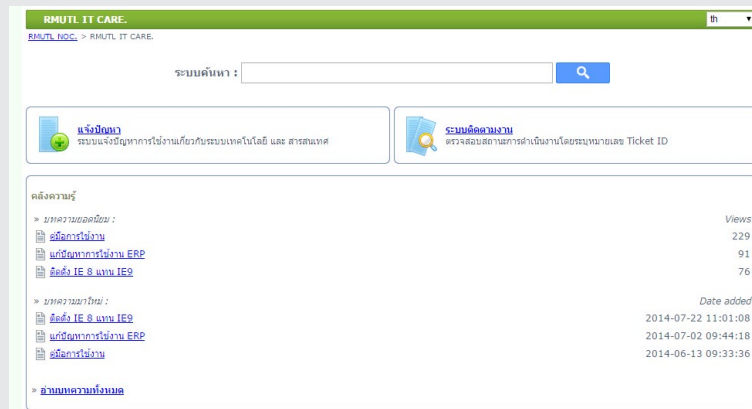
RMUTL IT CARE.

th

RMUTL NOC. > RMUTL IT CARE.

ระบบค้นหา :

แจ้งปัญหา
ระบบแจ้งปัญหาการใช้งานเกี่ยวกับระบบเทคโนโลยี และ สารสนเทศ

ระบบติดตามงาน
ตรวจสอบสถานะการดำเนินงานโดยระบุหมายเลข Ticket ID

คลังความรู้

» บทความยอดนิยม :

Views

| | |
|---|---|
| คู่มือการใช้งาน | 229 |
| แก้ปัญหาการใช้งาน ERP | 91 |
| ติดตั้ง IE 8 แทน IE9 | 76 |

» บทความมาใหม่ :

Date added

| | |
|---|---|
| ติดตั้ง IE 8 แทน IE9 | 2014-07-22 11:01:08 |
| แก้ปัญหาการใช้งาน ERP | 2014-07-02 09:44:18 |
| คู่มือการใช้งาน | 2014-06-13 09:33:36 |

» อ่านบทความทั้งหมด